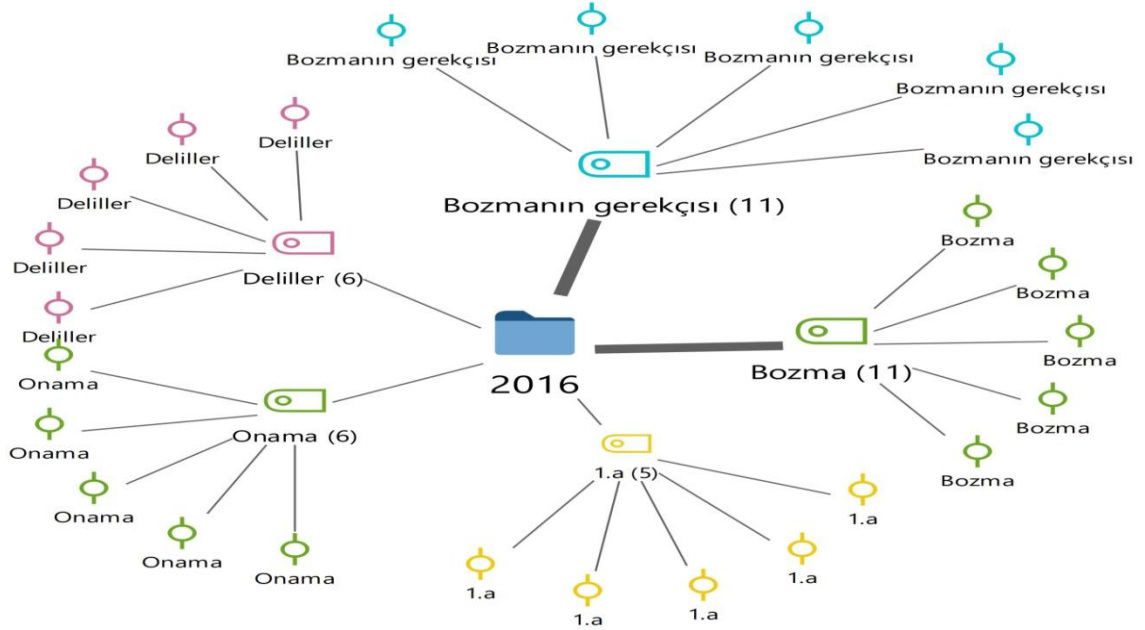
Bozmanın gerekçısı
Bozmanın gerekçısı
Bozmanın gerekçısı
Bozmanın gerekçısı
Bozmanın gerekçısı
Bozmanın gerekçısı (11)

Deliller
Deliller
Deliller
Deliller
Deliller
Deliller (6)

Bozma
Bozma
Bozma
Bozma
Bozma
Bozma (11)

2016

Onama
Onama
Onama
Onama
Onama
Onama (6)

1.a (5)
1.a
1.a
1.a
1.a
1.a